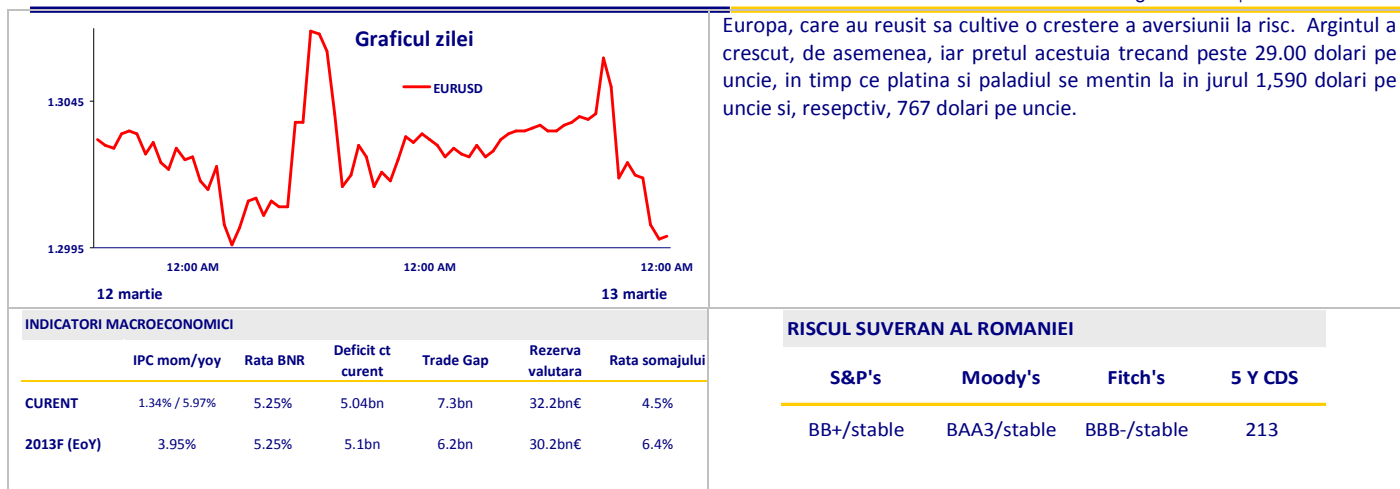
Graficul zilei

EURUSD

1.3045

1.2995

12:00 AM

12:00 AM

12:00 AM

12 martie

13 martie

Europa, care au reusit sa cultive o crestere a aversiunii la risc. Argintul a crescut, de asemenea, iar pretul acestuia trecand peste 29.00 dolari pe uncie, in timp ce platina si paladiul se mentin la in jurul 1,590 dolari pe uncie si, resepctiv, 767 dolari pe uncie.

INDICATORI MACROECONOMICI

| | IPC mom/yoy | Rata BNR | Deficit ct curent | Trade Gap | Rezerva valutara | Rata somajului |
|---|---|---|---|---|---|---|
| CURENT | 1.34% / 5.97% | 5.25% | 5.04bn | 7.3bn | 32.2bn€ | 4.5% |
| 2013F (EoY) | 3.95% | 5.25% | 5.1bn | 6.2bn | 30.2bn€ | 6.4% |

RISCUL SUVERAN AL ROMANIEI

| S&P's | Moody's | Fitch's | 5 Y CDS |
|---|---|---|---|
| BB+/stable | BAA3/stable | BBB-/stable | 213 |